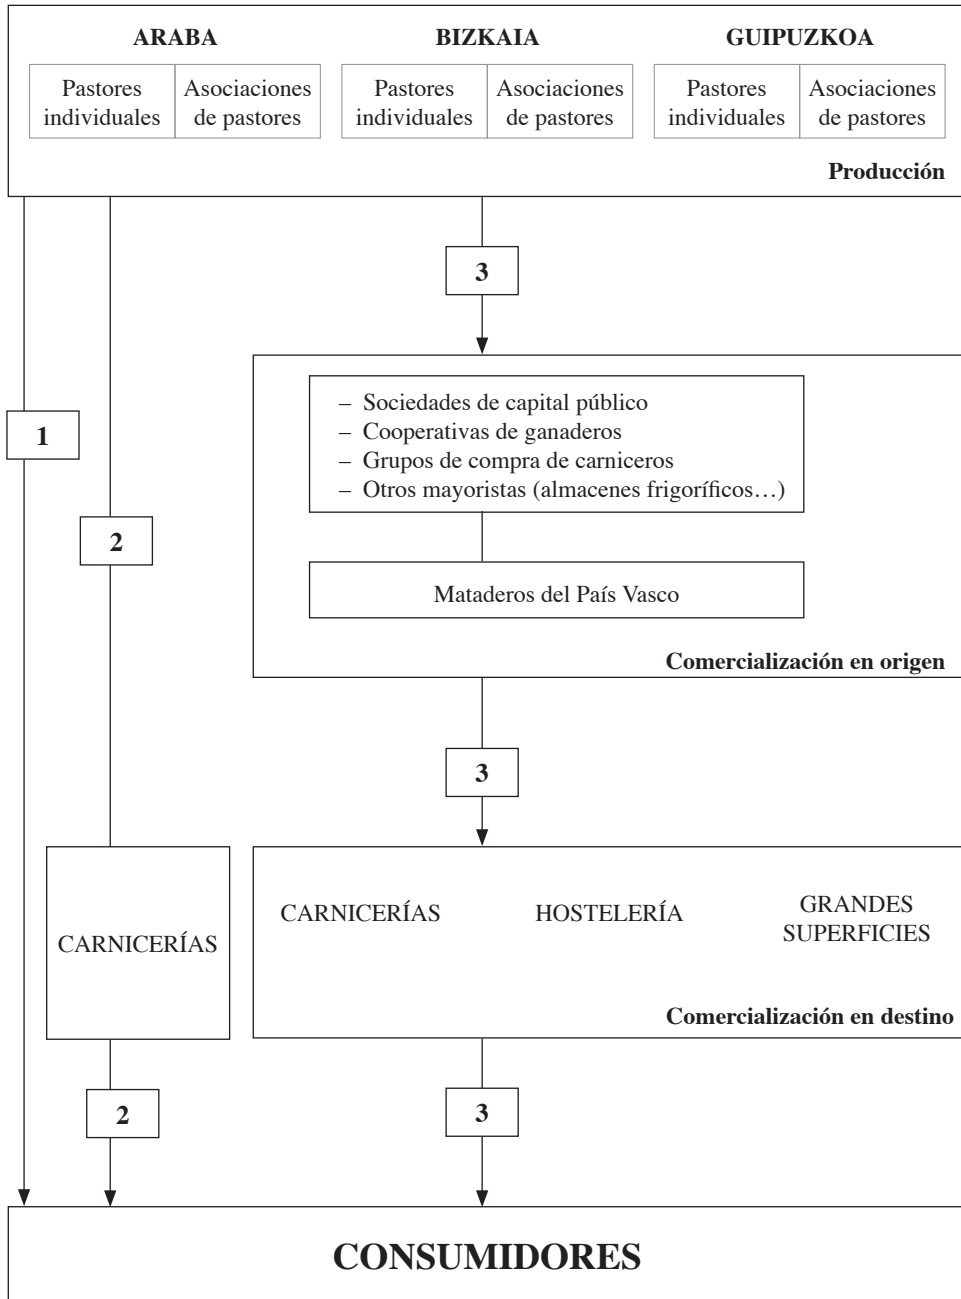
ARABA

| Pastores individuales | Asociaciones de pastores |
|---|---|

BIZKAIA

| Pastores individuales | Asociaciones de pastores |
|---|---|

GUIPUZKOA

| Pastores individuales | Asociaciones de pastores |
|---|---|

Producción

3

1

– Sociedades de capital público
– Cooperativas de ganaderos
– Grupos de compra de carniceros
– Otros mayoristas (almacenes frigoríficos…)

2

Mataderos del País Vasco

Comercialización en origen

3

CARNICERÍAS

CARNICERÍAS

HOSTELERÍA

GRANDES SUPERFICIES

Comercialización en destino

2

3

CONSUMIDORES